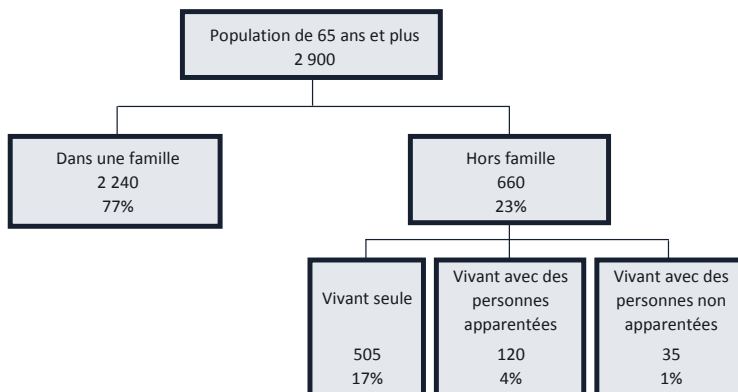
Population de 65 ans et plus
2 900

Dans une famille
2 240
77%

Hors famille
660
23%

Vivant seule
505
17%

Vivant avec des personnes apparentées
120
4%

Vivant avec des personnes non apparentées
35
1%